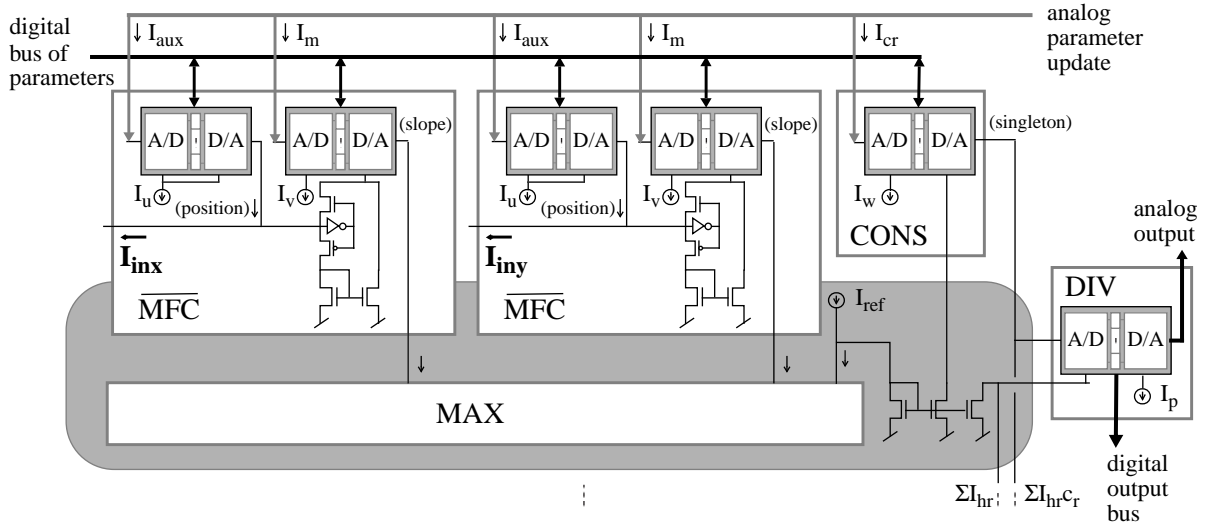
digital bus of parameters

$\downarrow I_{aux}$ $\downarrow I_m$ $\downarrow I_{aux}$ $\downarrow I_m$ $\downarrow I_{cr}$

analog parameter update

A/D D/A A/D D/A (slope) A/D D/A A/D D/A (slope) A/D D/A (singleton)

$I_u$ (position)$\downarrow$ $I_v$ $I_u$ (position)$\downarrow$ $I_v$ $I_w$

CONS

$\overleftarrow{I_{inx}}$

$\overline{MFC}$

$\overleftarrow{I_{iny}}$

$\overline{MFC}$

$I_{ref}$

DIV

A/D D/A

$I_p$

analog output

MAX

$\Sigma I_{hr}$ $\Sigma I_{hr}c_r$

digital output bus